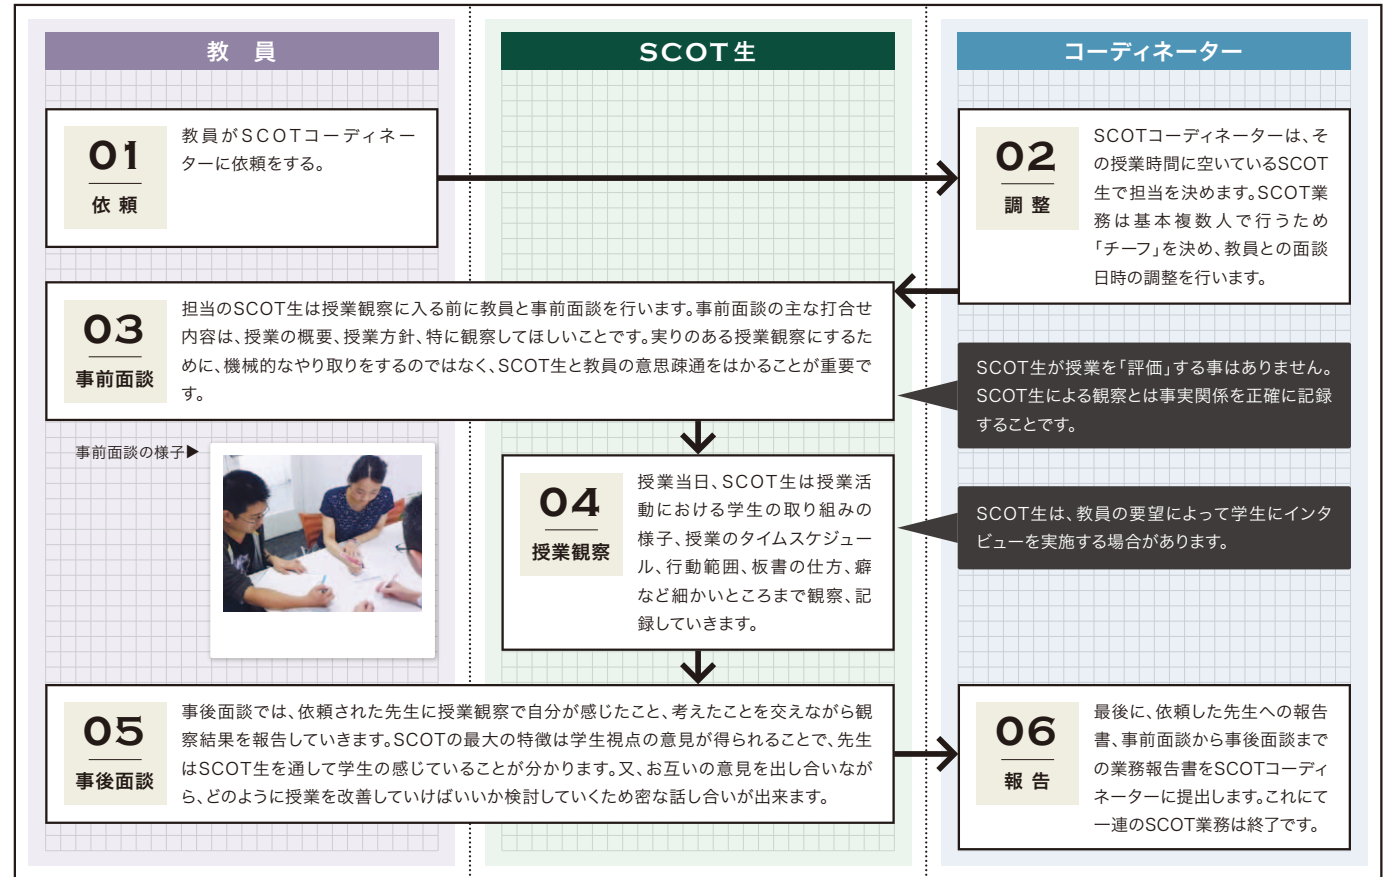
教員

SCOT生

コーディネーター

01
依頼
教員がSCOTコーディネーターに依頼をする。

02
調整
SCOTコーディネーターは、その授業時間に空いているSCOT生で担当を決めます。SCOT業務は基本複数人で行うため「チーフ」を決め、教員との面談日時の調整を行います。

03
事前面談
担当のSCOT生は授業観察に入る前に教員と事前面談を行います。事前面談の主な打合せ内容は、授業の概要、授業方針、特に観察してほしいことです。実りのある授業観察にするために、機械的なやり取りをするのではなく、SCOT生と教員の意思疎通をはかることが重要です。

SCOT生が授業を「評価」する事はありません。SCOT生による観察とは事実関係を正確に記録することです。

事前面談の様子▶

04
授業観察
授業当日、SCOT生は授業活動における学生の取り組みの様子、授業のタイムスケジュール、行動範囲、板書の仕方、癖など細かいところまで観察、記録していきます。

SCOT生は、教員の要望によって学生にインタビューを実施する場合があります。

05
事後面談
事後面談では、依頼された先生に授業観察で自分が感じたこと、考えたことを交えながら観察結果を報告していきます。SCOTの最大の特徴は学生視点の意見が得られることで、先生はSCOT生を通して学生の感じていることが分かります。又、お互いの意見を出し合いながら、どのように授業を改善していけばいいか検討していくため密な話し合いが出来ます。

06
報告
最後に、依頼した先生への報告書、事前面談から事後面談までの業務報告書をSCOTコーディネーターに提出します。これにて一連のSCOT業務は終了です。